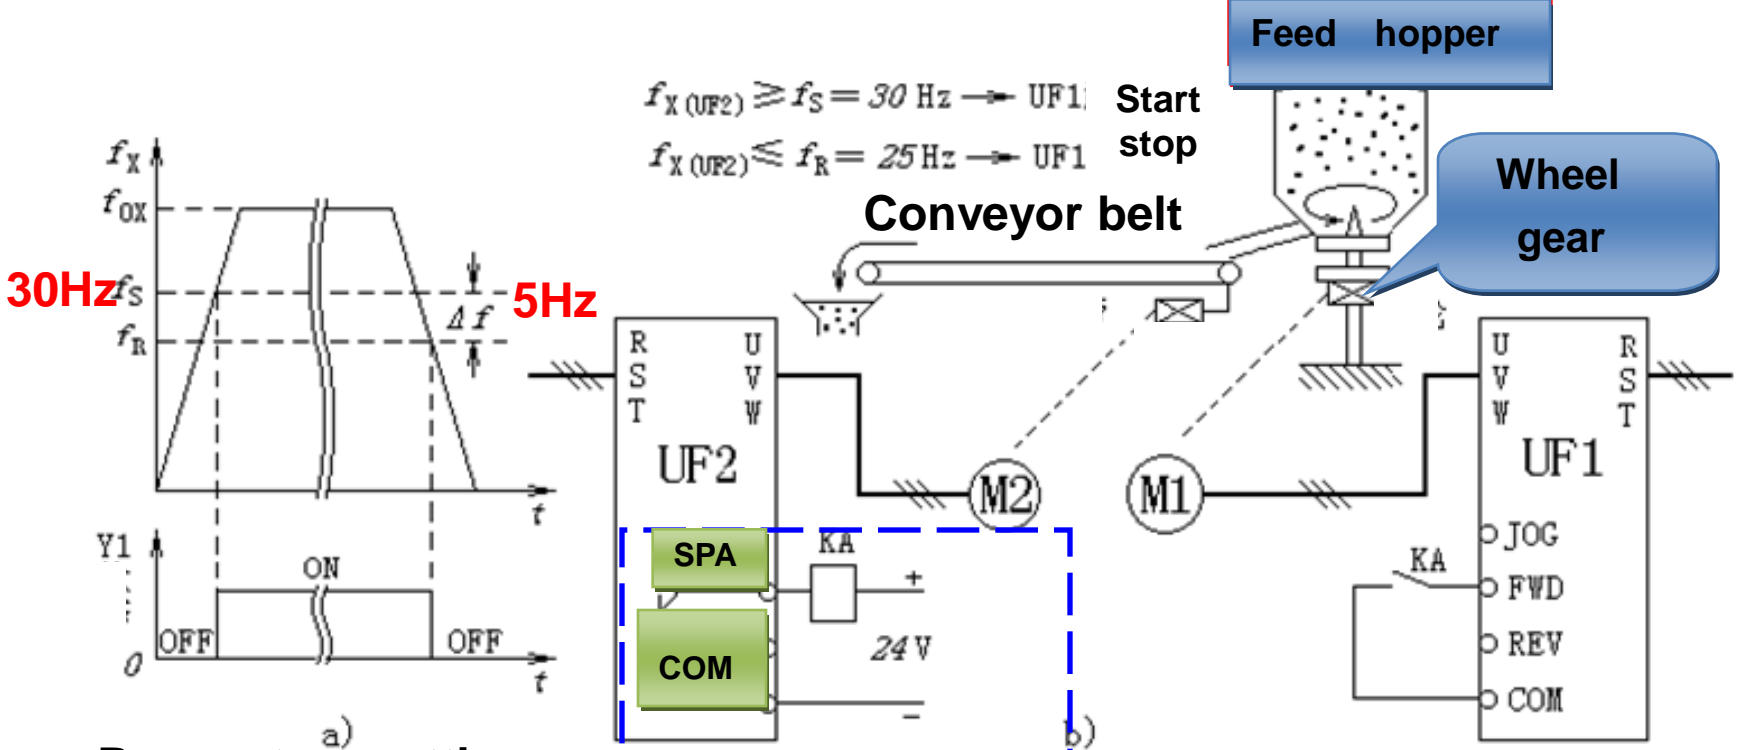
Feed hopper

$f_{X(UF2)} \geqslant f_S = 30$ Hz → UF1 Start

$f_{X(UF2)} \leqslant f_R = 25$ Hz → UF1 stop

Wheel gear

Conveyor belt

$f_X$

$f_{OX}$

30Hz $f_S$

$f_R$

$\Delta f$ 5Hz

t

Y1

ON

OFF

OFF

0

t

a)

R S T

U V W

UF2

M2

M1

U V W

R S T

UF1

SPA

KA

+

COM

24 V

−

JOG

KA

FWD

REV

COM

b)